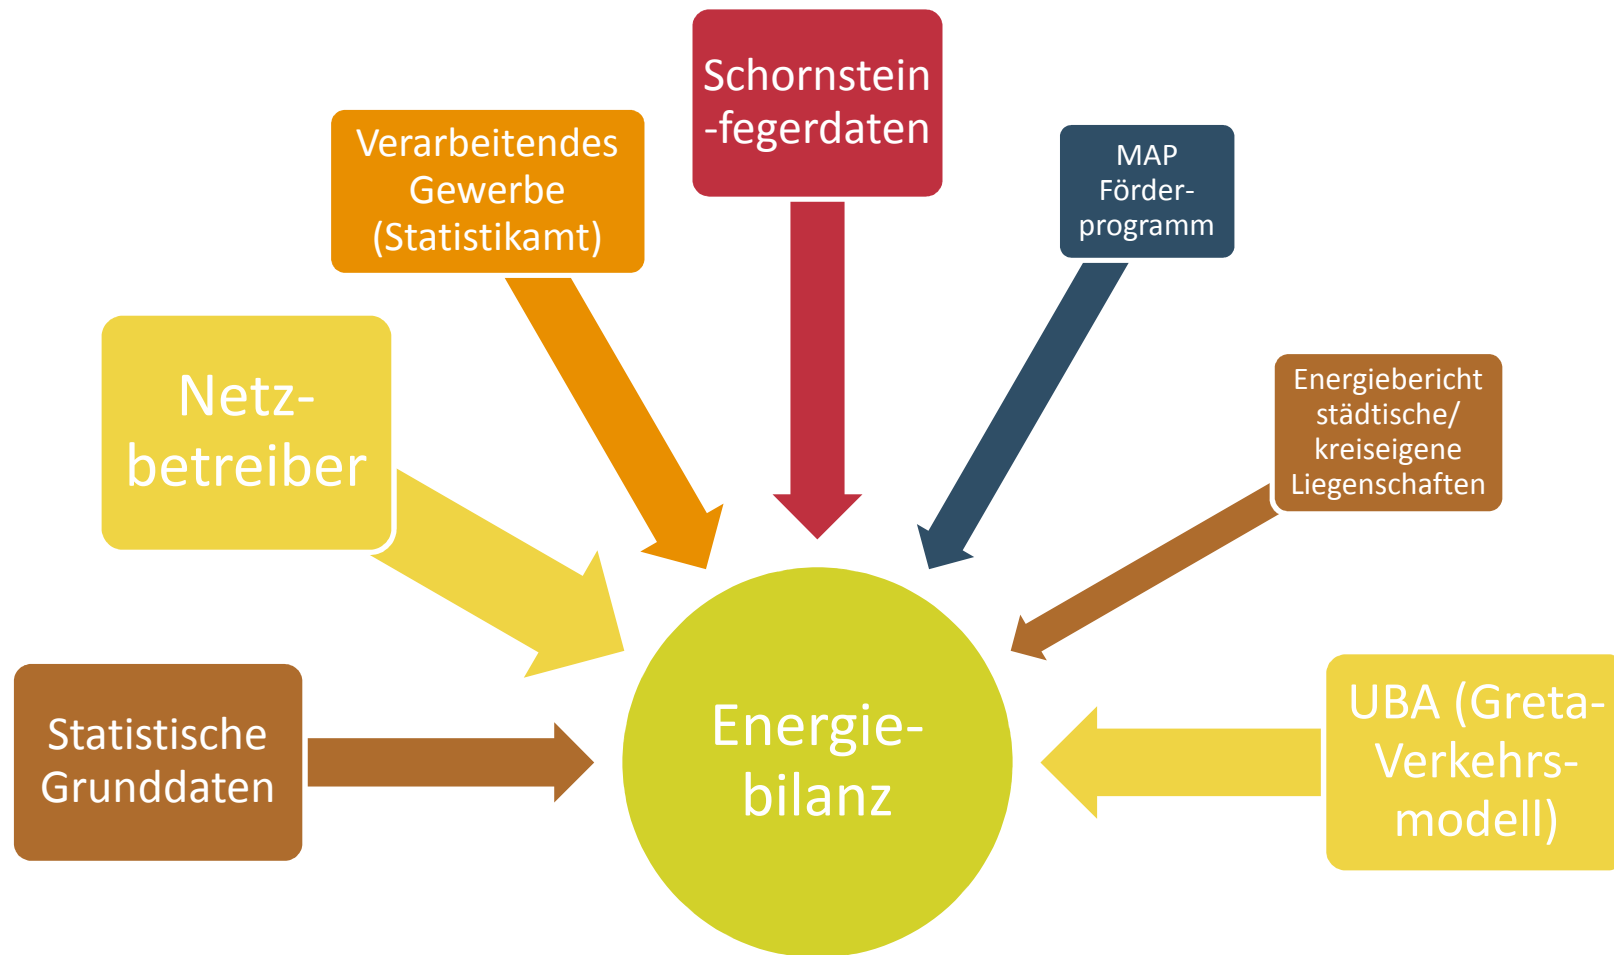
Schornstein-fegerdaten

Verarbeitendes Gewerbe (Statistikamt)

MAP Förderprogramm

Netzbetreiber

Energiebericht städtische/ kreiseigene Liegenschaften

Statistische Grunddaten

Energiebilanz

UBA (Greta-Verkehrsmodell)